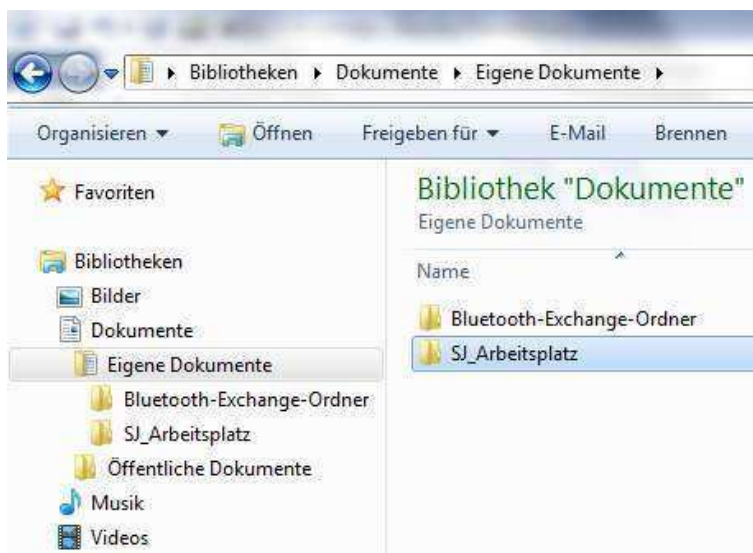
Bibliotheken ▸ Dokumente ▸ Eigene Dokumente ▸

Organisieren ▾ Öffnen Freigeben für ▾ E-Mail Brennen

Favoriten

Bibliotheken
Bilder
Dokumente
Eigene Dokumente
Bluetooth-Exchange-Ordner
SJ_Arbeitsplatz
Öffentliche Dokumente
Musik
Videos

Bibliothek "Dokumente"
Eigene Dokumente

Name

Bluetooth-Exchange-Ordner
SJ_Arbeitsplatz